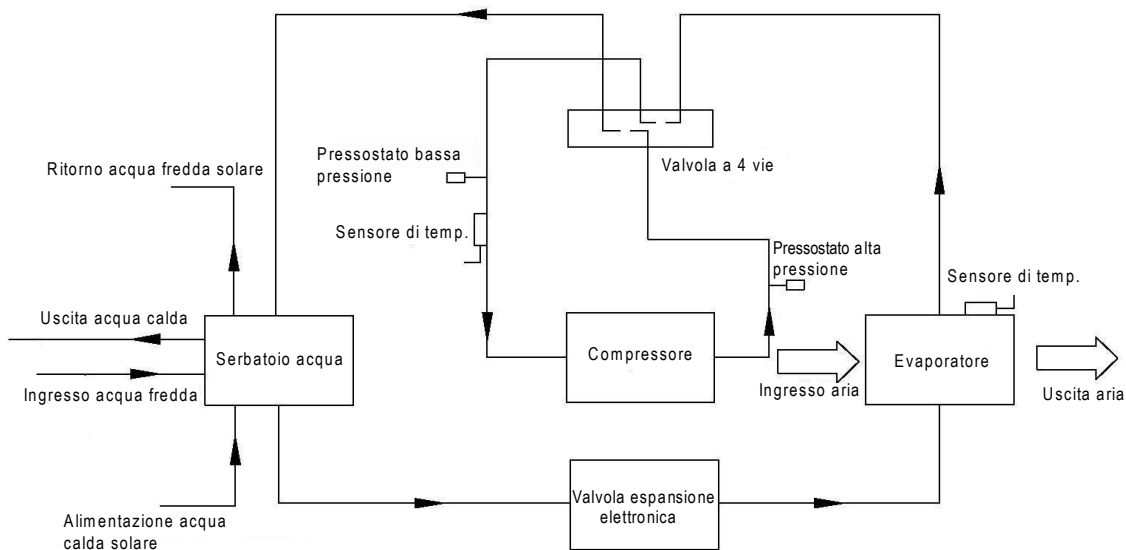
Pressostato bassa pressione

Valvola a 4 vie

Ritorno acqua fredda solare

Sensore di temp.

Pressostato alta pressione

Sensore di temp.

Uscita acqua calda

Serbatoio acqua

Compressore

Evaporatore

Ingresso acqua fredda

Ingresso aria

Uscita aria

Valvola espansione elettronica

Alimentazione acqua calda solare